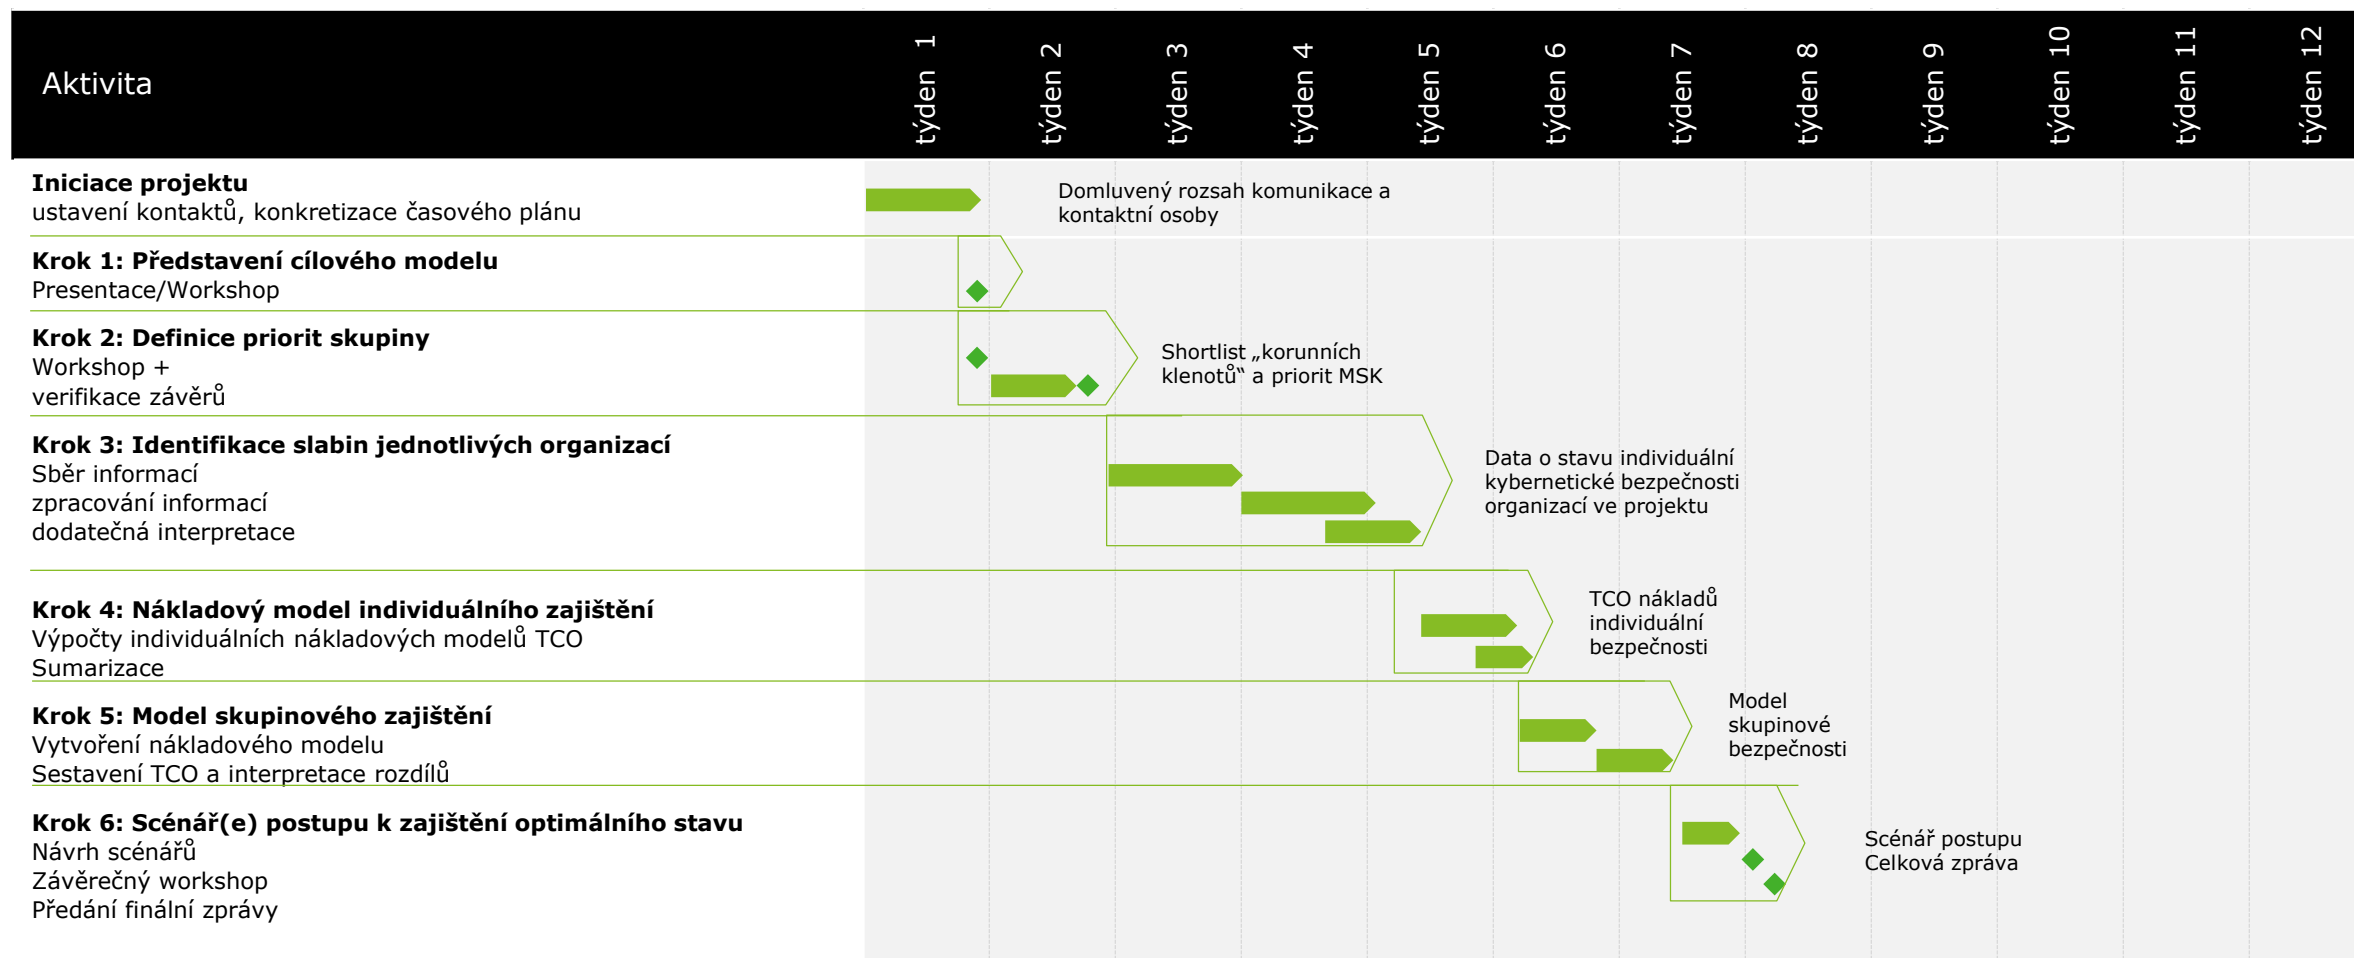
Aktivita

týden 1
týden 2
týden 3
týden 4
týden 5
týden 6
týden 7
týden 8
týden 9
týden 10
týden 11
týden 12

**Iniciace projektu**
ustavení kontaktů, konkretizace časového plánu

Domluvený rozsah komunikace a kontaktní osoby

**Krok 1: Představení cílového modelu**
Presentace/Workshop

**Krok 2: Definice priorit skupiny**
Workshop +
verifikace závěrů

Shortlist „korunních klenotů" a priorit MSK

**Krok 3: Identifikace slabin jednotlivých organizací**
Sběr informací
zpracování informací
dodatečná interpretace

Data o stavu individuální kybernetické bezpečnosti organizací ve projektu

**Krok 4: Nákladový model individuálního zajištění**
Výpočty individuálních nákladových modelů TCO
Sumarizace

TCO nákladů individuální bezpečnosti

**Krok 5: Model skupinového zajištění**
Vytvoření nákladového modelu
Sestavení TCO a interpretace rozdílů

Model skupinové bezpečnosti

**Krok 6: Scénář(e) postupu k zajištění optimálního stavu**
Návrh scénářů
Závěrečný workshop
Předání finální zprávy

Scénář postupu
Celková zpráva